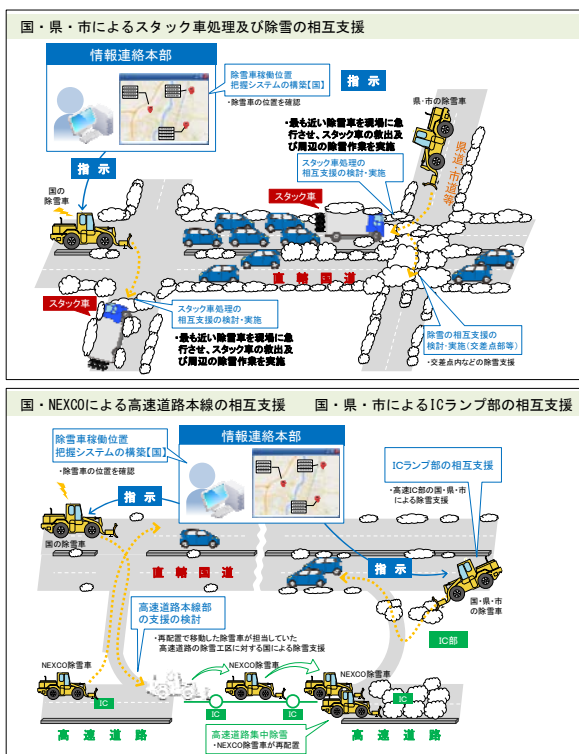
国・県・市によるスタック車処理及び除雪の相互支援

情報連絡本部

除雪車稼動位置把握システムの構築【国】

・除雪車の位置を確認

指示

県・市の除雪車

・最も近い除雪車を現場に急行させ、スタック車の救出及び周辺の除雪作業を実施

スタック車処理の相互支援の検討・実施

県道、市道等

指示

国の除雪車

スタック車

直轄国道

スタック車

スタック車処理の相互支援の検討・実施

・最も近い除雪車を現場に急行させ、スタック車の救出及び周辺の除雪作業を実施

除雪の相互支援の検討・実施(交差点部等)

・交差点内などの除雪作業

国・NEXCOによる高速道路本線の相互支援　国・県・市によるICランプ部の相互支援

除雪車稼動位置把握システムの構築【国】

・除雪車の位置を確認

情報連絡本部

ICランプ部の相互支援

・高速IC部の国・県・市による除雪支援

指示

国の除雪車

直轄国道

指示

国・県・市の除雪車

高速道路本線部の支援の検討

・再配置で移動した除雪車が担当していた高速道路の除雪工区に対する国による除雪支援

IC部

NEXCO除雪車

NEXCO除雪車

NEXCO除雪車

IC

IC

IC

IC

高速道路

高速道路集中除雪
・NEXCO除雪車が再配置

高速道路